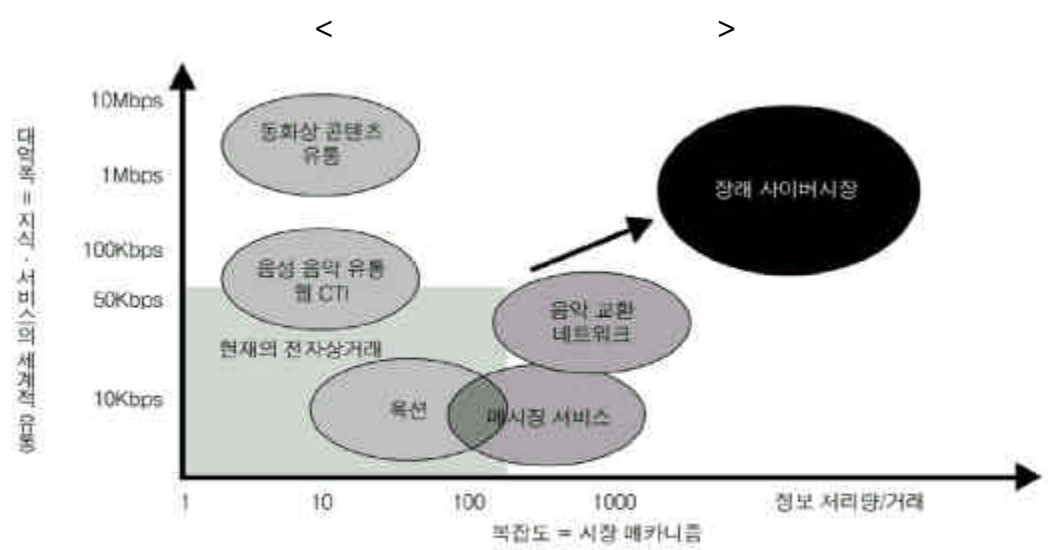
< >

대역폭 = 지식 · 서비스의 세계적 유통

10Mbps
1Mbps
100Kbps
50Kbps
10Kbps

동화상 콘텐츠 유통

음성·음악 유통 웹 CTI

현재의 전자상거래

옥션

메시징 서비스

음악 교환 네트워크

장래 사이버시장

1
10
100
1000
정보 처리량/거래

복잡도 = 시장 메카니즘